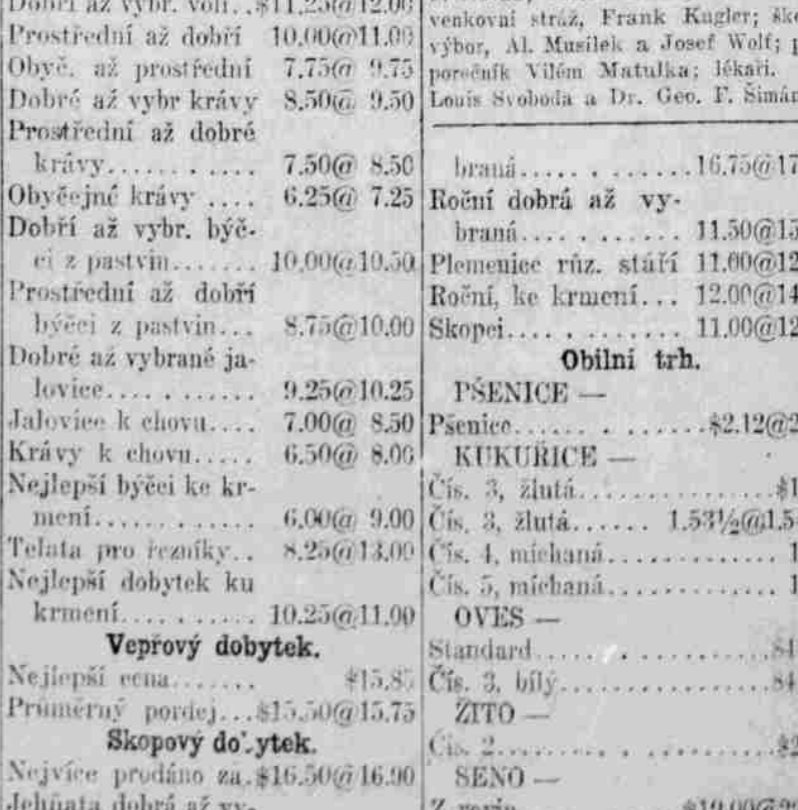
Dobří až vybr. voli...$11.25@12.00
Prostřední až dobří 10.00@11.00
Obyč. až prostřední 7.75@ 9.75
Dobré až vybr krávy 8.50@ 9.50
Prostřední až dobré krávy.......... 7.50@ 8.50
Obyčejné krávy .... 6.25@ 7.25
Dobří až vybr. býčci z pastvin....... 10.00@10.50
Prostřední až dobří býčci z pastvin... 8.75@10.00
Dobré až vybrané jalovice.......... 9.25@10.25
Jalovice k chovu.... 7.00@ 8.50
Krávy k chovu..... 6.50@ 8.00
Nejlepší býčci ke krmení............ 6.00@ 9.00
Telata pro řezníky.. 8.25@13.00
Nejlepší dobytek ku krmení.......... 10.25@11.00

Vepřový dobytek.

Nejlepší cena....... $15.85
Průměrný prodej...$15.50@15.75

Skopový dobytek.

Nejvíce prodáno za.$16.50@16.90
Jehňata dobrá až vy-

venkovní stráž, Frank Kugler; ško výbor, Al. Musilek a Josef Wolf; poručník Vilém Matulka; lékaři. Louis Svoboda a Dr. Geo. F. Šimán

braná..............16.75@17
Roční dobrá až vybraná............ 11.50@13
Plemenice růz. stáří 11.00@12
Roční, ke krmení... 12.00@14
Skopci............. 11.00@12

Obilní trh.

PŠENICE —
Pšenice..............$2.12@2
KUKUŘICE —
Čís. 3, žlutá...................$1
Čís. 3, žlutá...... 1.53½@1.5
Čís. 4, míchaná.............. 1
Čís. 5, míchaná.............. 1
OVES —
Standard....................$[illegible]
Čís. 3, bílý...................$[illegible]
ŽITO —
Čís. 2..........................$2
SENO —
Z.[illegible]............$19.00@2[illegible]